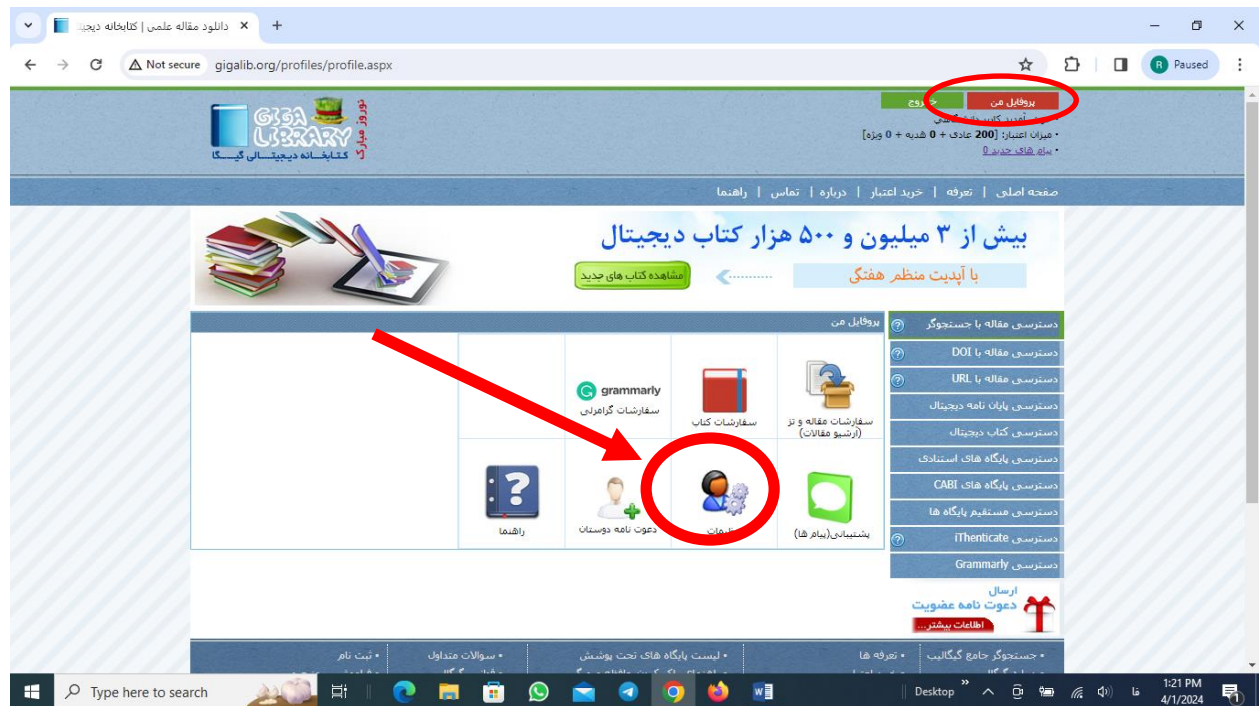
دانلود مقاله علمی | کتابخانه دیجی ×

Not secure gigalib.org/profiles/profile.aspx

Paused

GIGA LIBRARY
نوروز مبارک
کتابخانه دیجیتالی گیگا

پروفایل من
خروج
• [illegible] آمدید کاربر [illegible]
• میزان اعتبار: [200 عادی + 0 هدیه + 0 ویژه]
• پیام های جدید 0

صفحه اصلی | تعرفه | خرید اعتبار | درباره | تماس | راهنما

بیش از ۳ میلیون و ۵۰۰ هزار کتاب دیجیتال
با آپدیت منظم هفتگی
مشاهده کتاب های جدید

پروفایل من

سفارشات مقاله و تز (آرشیو مقالات)
سفارشات کتاب
grammarly
سفارشات گرامرلی
پشتیبانی(پیام ها)
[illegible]مات
دعوت نامه دوستان
راهنما

دسترسی مقاله با جستجوگر
دسترسی مقاله با DOI
دسترسی مقاله با URL
دسترسی پایان نامه دیجیتال
دسترسی کتاب دیجیتال
دسترسی پایگاه های استنادی
دسترسی پایگاه های CABI
دسترسی مستقیم پایگاه ها
دسترسی iThenticate
دسترسی Grammarly

ارسال
دعوت نامه عضویت
اطلاعات بیشتر...

• جستجوگر جامع گیگالیب
• تعرفه ها
• لیست پایگاه های تحت پوشش
• سوالات متداول
• ثبت نام

Type here to search
Desktop
فا
1:21 PM
4/1/2024